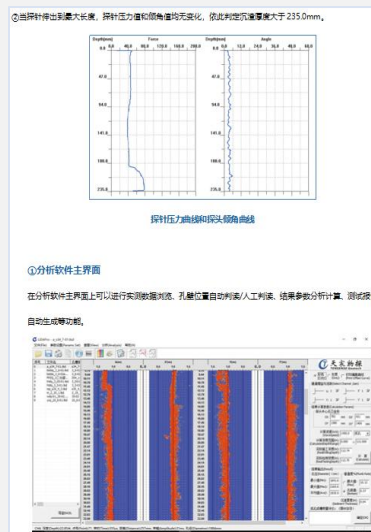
②当探针伸出到最大长度，探针压力值和倾角值均无变化，依此判定沉渣厚度大于 235.0mm。

| Depth(mm) | Force |
|---|---|
| 0.0 | 0.0 40.0 80.0 120.0 160.0 200.0 |
| 47.0 | |
| 94.0 | |
| 141.0 | |
| 188.0 | |
| 235.0 | |

| Depth(mm) | Angle |
|---|---|
| 0.0 | 0.0 12.0 24.0 36.0 48.0 60.0 |
| 47.0 | |
| 94.0 | |
| 141.0 | |
| 188.0 | |
| 235.0 | |

探针压力曲线和探头倾角曲线

①分析软件主界面

在分析软件主界面上可以进行实测数据浏览、孔底位置自动判读/人工判读、结果参数分析计算、测试报

自动生成等功能。

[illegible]